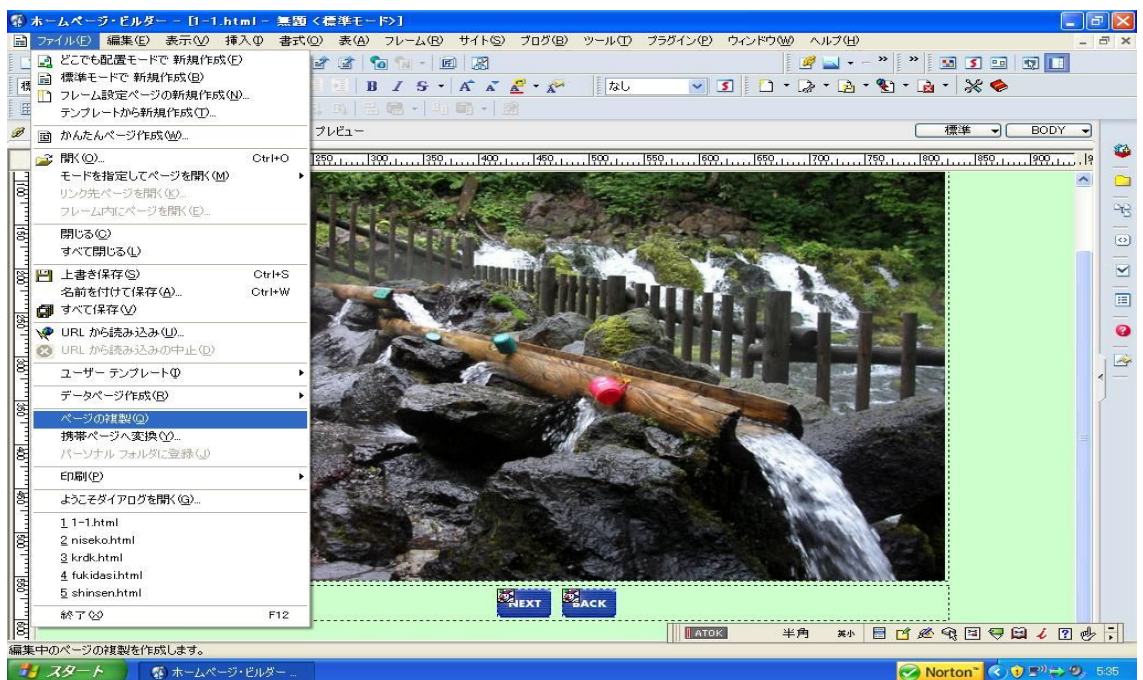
ホームページ・ビルダー - [1-1.html - 無題 <標準モード>]

ファイル(F) 編集(E) 表示(V) 挿入(I) 書式(O) 表(A) フレーム(R) サイト(S) ブログ(B) ツール(T) プラグイン(P) ウィンドウ(W) ヘルプ(H)

どこでも配置モードで 新規作成(F)
標準モードで 新規作成(B)
フレーム設定ページの新規作成(N)...
テンプレートから新規作成(T)...
かんたんページ作成(W)...
開く(O)... Ctrl+O
モードを指定してページを開く(M)
リンク先ページを開く(K)...
フレーム内にページを開く(E)...
閉じる(C)
すべて閉じる(L)
上書き保存(S) Ctrl+S
名前を付けて保存(A)... Ctrl+W
すべて保存(V)
URL から読み込み(U)...
URL から読み込みの中止(D)
ユーザー テンプレート(I)
データページ作成(R)
ページの複製(Q)
携帯ページへ変換(Y)...
パーソナル フォルダに登録(J)
印刷(P)
ようこそダイアログを開く(G)...
1 1-1.html
2 niseko.html
3 krdk.html
4 fukidasi.html
5 shinsen.html
終了(X) F12

なし
プレビュー
標準
BODY
250 300 350 400 450 500 550 600 650 700 750 800 850 900

NEXT BACK

ATOK 半角

編集中のページの複製を作成します。

スタート ホームページ・ビルダー ...
Norton 5:35